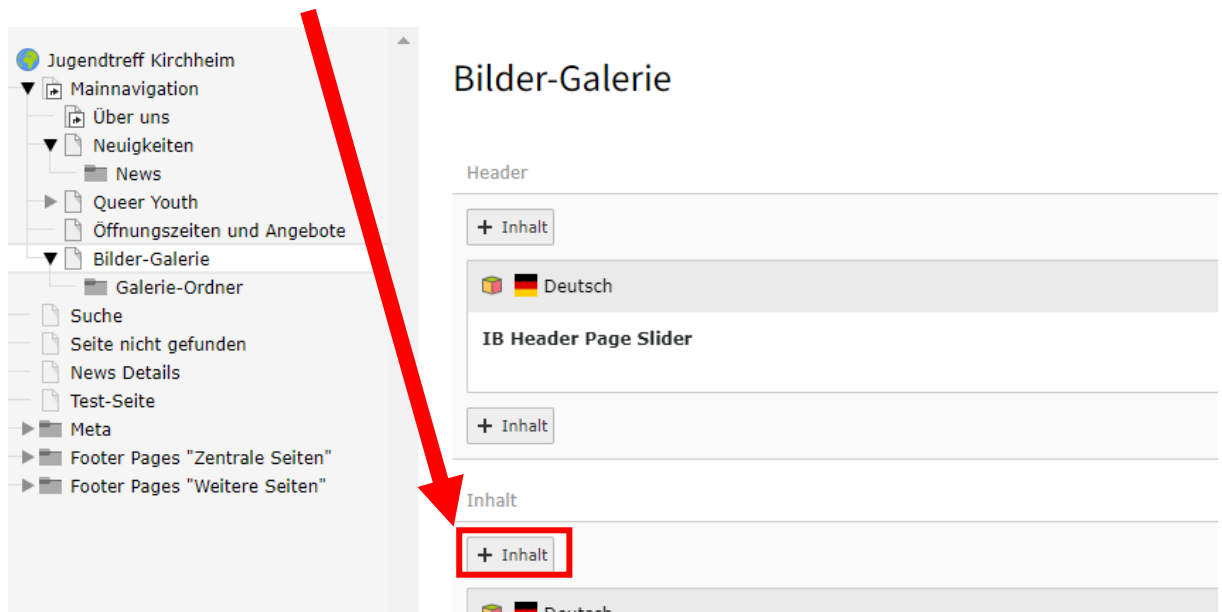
Jugendtreff Kirchheim
Mainnavigation
Über uns
Neuigkeiten
News
Queer Youth
Öffnungszeiten und Angebote
Bilder-Galerie
Galerie-Ordner
Suche
Seite nicht gefunden
News Details
Test-Seite
Meta
Footer Pages "Zentrale Seiten"
Footer Pages "Weitere Seiten"

Bilder-Galerie

Header

+ Inhalt

Deutsch

IB Header Page Slider

+ Inhalt

Inhalt

+ Inhalt

Deutsch